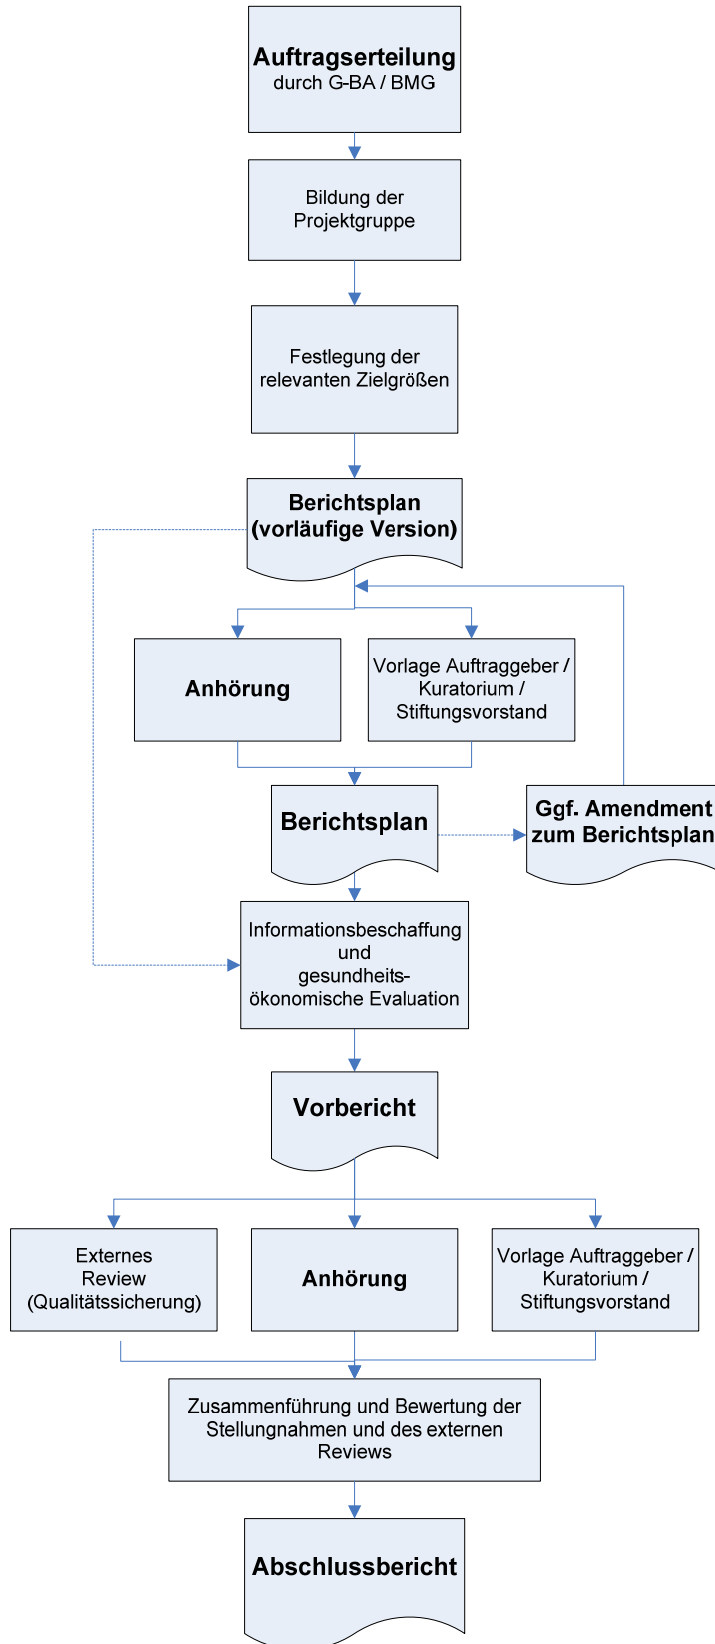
Auftragserteilung
durch G-BA / BMG

Bildung der Projektgruppe

Festlegung der relevanten Zielgrößen

Berichtsplan (vorläufige Version)

Anhörung

Vorlage Auftraggeber / Kuratorium / Stiftungsvorstand

Berichtsplan

Ggf. Amendment zum Berichtsplan

Informationsbeschaffung und gesundheitsökonomische Evaluation

Vorbericht

Externes Review (Qualitätssicherung)

Anhörung

Vorlage Auftraggeber / Kuratorium / Stiftungsvorstand

Zusammenführung und Bewertung der Stellungnahmen und des externen Reviews

Abschlussbericht